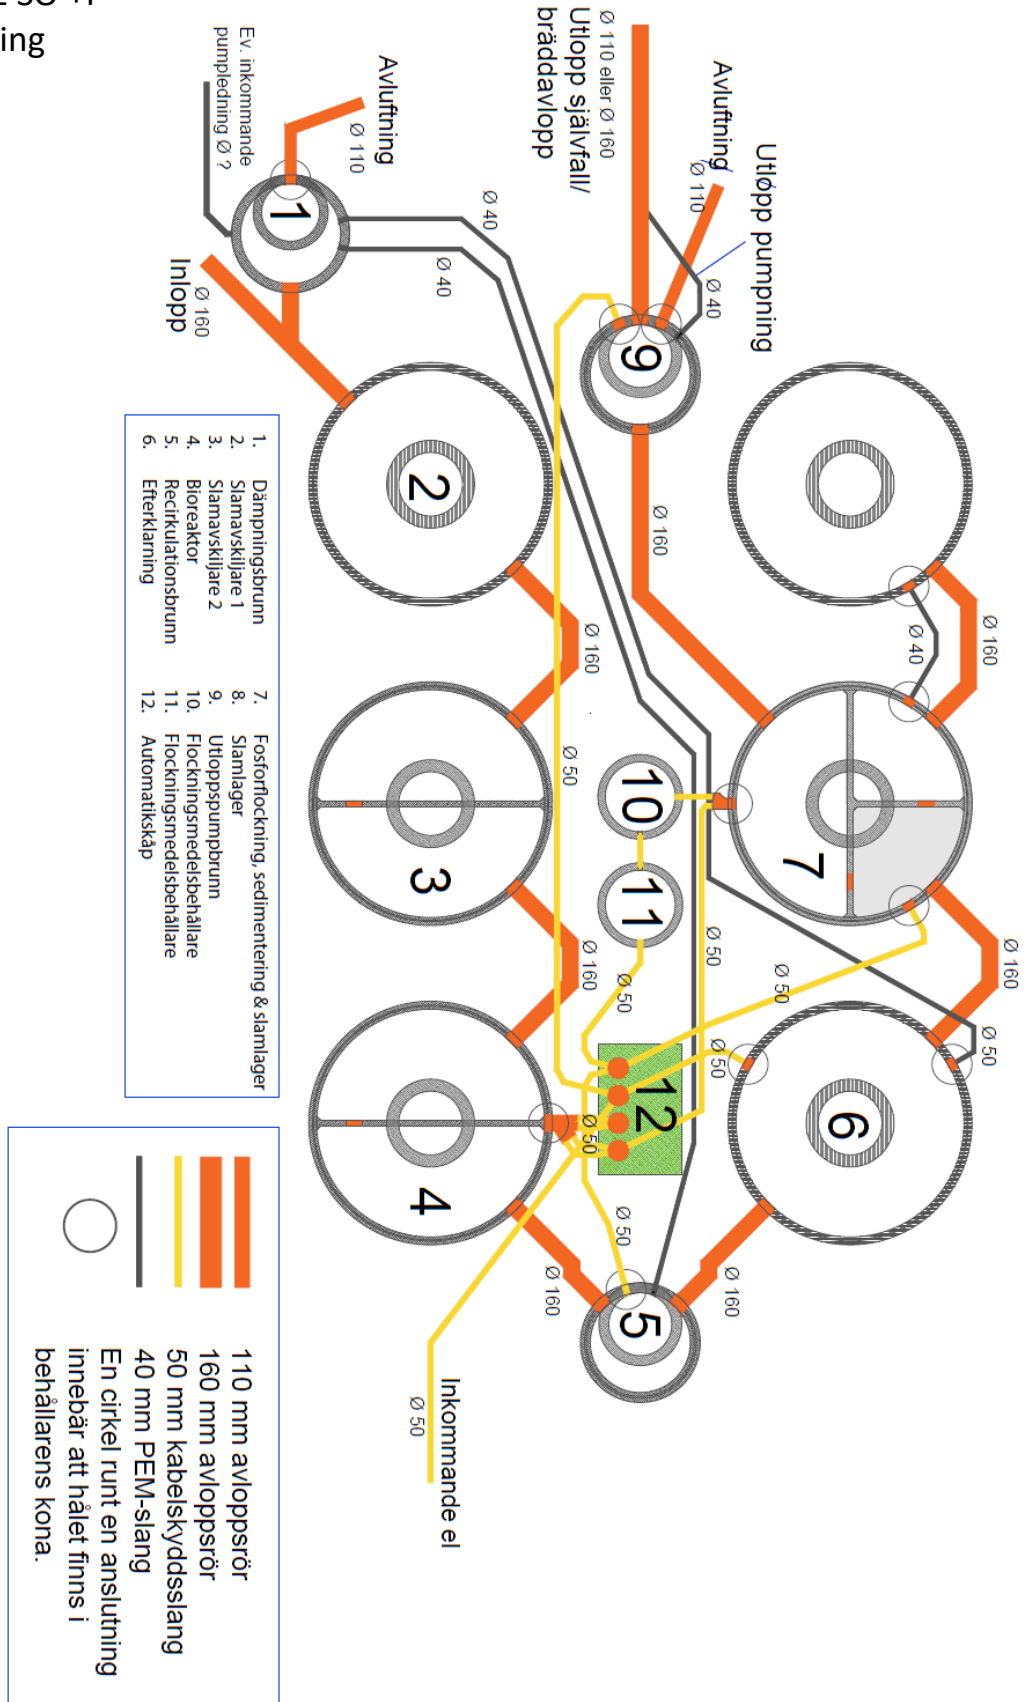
ing

Utløpp pumpning
Avluftning
Ø 110
Ø 40
Ø 110 eller Ø 160
Utlopp självfall/
bräddavlopp
Ø 40
Ø 40
Avluftning
Ø 110
Ev. inkommande
pumpledning Ø ?
1
Inlopp
Ø 160
9
2
Ø 160
Ø 160
Ø 40
7
Ø 160
Ø 50
10
11
3
Ø 160
Ø 50
Ø 50
Ø 50
Ø 160
Ø 50
Ø 50
12
6
Ø 50
4
Ø 50
Ø 160
5
Ø 160
Inkommande el
Ø 50

1. Dämpningsbrunn
2. Slamavskiljare 1
3. Slamavskiljare 2
4. Bioreaktor
5. Recirkulationsbrunn
6. Efterklarning
7. Fosforflockning, sedimentering & slamlager
8. Slamlager
9. Utloppspumpbrunn
10. Flockningsmedelsbehållare
11. Flockningsmedelsbehållare
12. Automatikskåp

110 mm avloppsrör
160 mm avloppsrör
50 mm kabelskyddsslang
40 mm PEM-slang
En cirkel runt en anslutning innebär att hålet finns i behållarens kona.